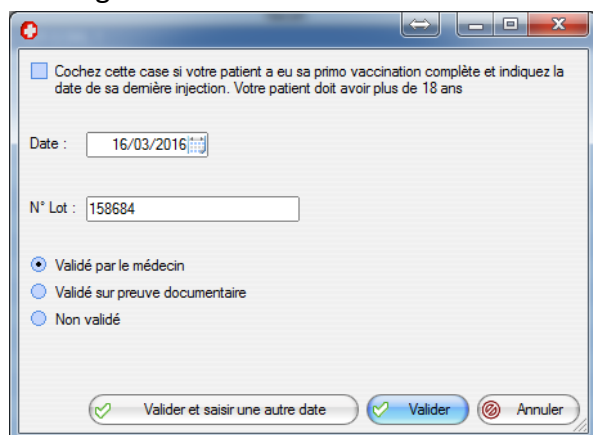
Cochez cette case si votre patient a eu sa primo vaccination complète et indiquez la date de sa dernière injection. Votre patient doit avoir plus de 18 ans

Date : 16/03/2016

N° Lot : 158684

Validé par le médecin

Validé sur preuve documentaire

Non validé

Valider et saisir une autre date

Valider

Annuler